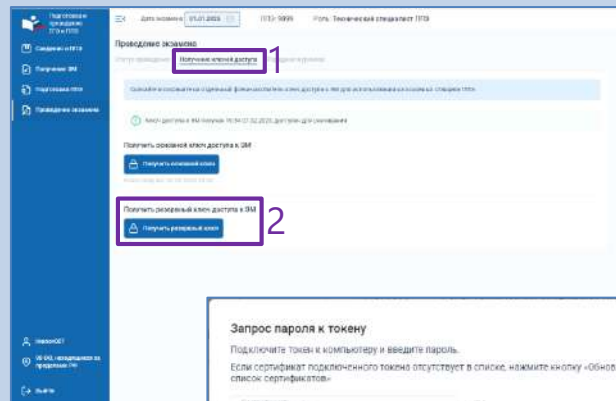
Подготовка и проведение ГЭ в ППЭ

Сведения о ППЭ
Получение ЭМ
Подготовка ППЭ
Проведение экзамена

Дата экзамена 01.01.2025
ППЭ-9999 Роль: Технический специалист ППЭ

Проведение экзамена

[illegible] Получение ключей доступа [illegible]

1

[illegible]

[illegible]

Получить основной ключ доступа к ЭМ

Получить основной ключ

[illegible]

Получить резервный ключ доступа к ЭМ

Получить резервный ключ

2

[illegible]
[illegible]
Выйти

Запрос пароля к токену
Подключите токен к компьютеру и введите пароль.
Если сертификат подключенного токена отсутствует в списке, нажмите кнопку «Обно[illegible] список сертификатов»